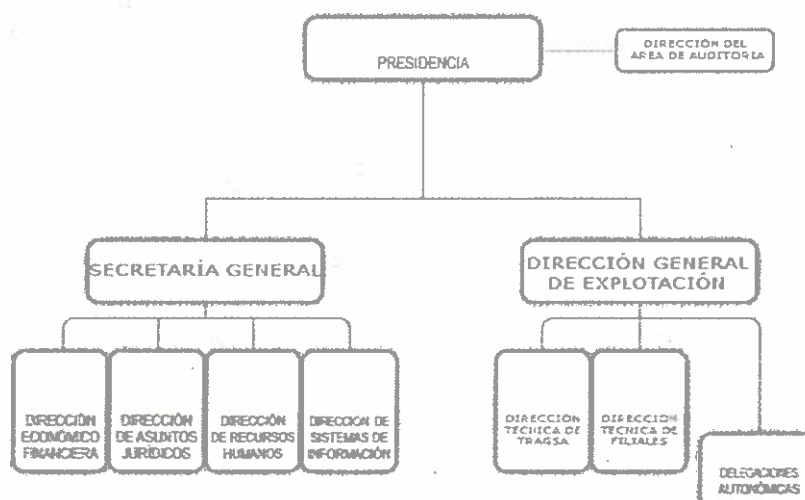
PRESIDENCIA

DIRECCIÓN DEL AREA DE AUDITORIA

SECRETARÍA GENERAL

DIRECCIÓN GENERAL DE EXPLOTACIÓN

DIRECCIÓN ECONÓMICO FINANCIERA

DIRECCIÓN DE ASUNTOS JURÍDICOS

DIRECCIÓN DE RECURSOS HUMANOS

DIRECCION DE SISTEMAS DE INFORMACIÓN

DIRECCION TECNICA DE TRAGSA

DIRECCION TECNICA DE FILIALES

DELEGACIONES AUTONÓMICAS